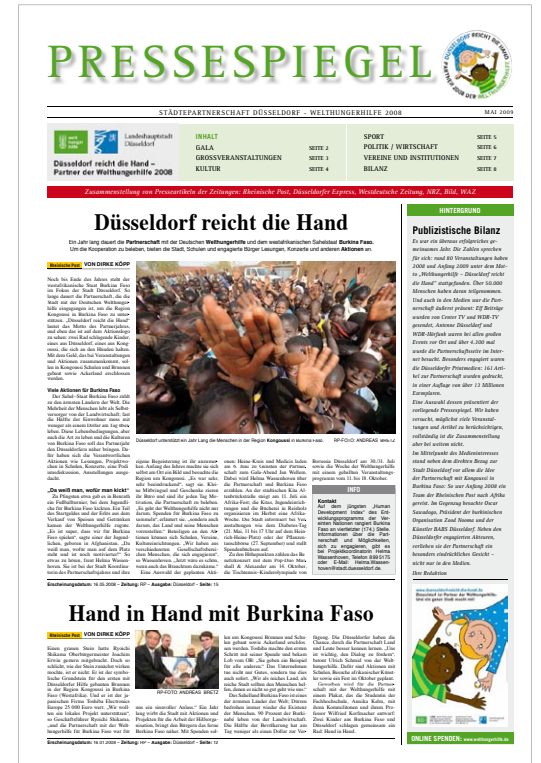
PRESSESPIEGEL

STÄDTEPARTNERSCHAFT DÜSSELDORF – WELTHUNGERHILFE 2008

MAI 2009

Landeshauptstadt Düsseldorf

Düsseldorf reicht die Hand – Partner der Welthungerhilfe 2008

INHALT

| GALA | SEITE 2 |
|---|---|
| GROSSVERANSTALTUNGEN | SEITE 3 |
| KULTUR | SEITE 4 |

| SPORT | SEITE 5 |
|---|---|
| POLITIK / WIRTSCHAFT | SEITE 6 |
| VEREINE UND INSTITUTIONEN | SEITE 7 |
| BILDUNG | SEITE 8 |

Zusammenstellung von Presseartikeln der Zeitungen: Rheinische Post, Düsseldorfer Express, Westdeutsche Zeitung, NRZ, Bild, WAZ

Düsseldorf reicht die Hand

Ein Jahr lang dauert die Partnerschaft mit der Deutschen Welthungerhilfe und dem westafrikanischen Sahelstaat Burkina Faso. Um die Kooperation zu beleben, bieten die Stadt, Schulen und engagierte Bürger Lesungen, Konzerte und andere Aktionen an.

Rheinische Post VON DIRKE KÖPP

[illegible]

HINTERGRUND

Publizistische Bilanz

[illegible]

INFO

Kontakt

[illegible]

Erscheinungsdatum: 16.05.2008 – Zeitung: RP – Ausgabe: Düsseldorf – Seite: 15

Hand in Hand mit Burkina Faso

Rheinische Post VON DIRKE KÖPP

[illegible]

RP-FOTO: ANDREAS BRETZ

Erscheinungsdatum: 19.07.2008 – Zeitung: RP – Ausgabe: Düsseldorf – Seite: 18

ONLINE SPENDEN: www.welthungerhilfe.de